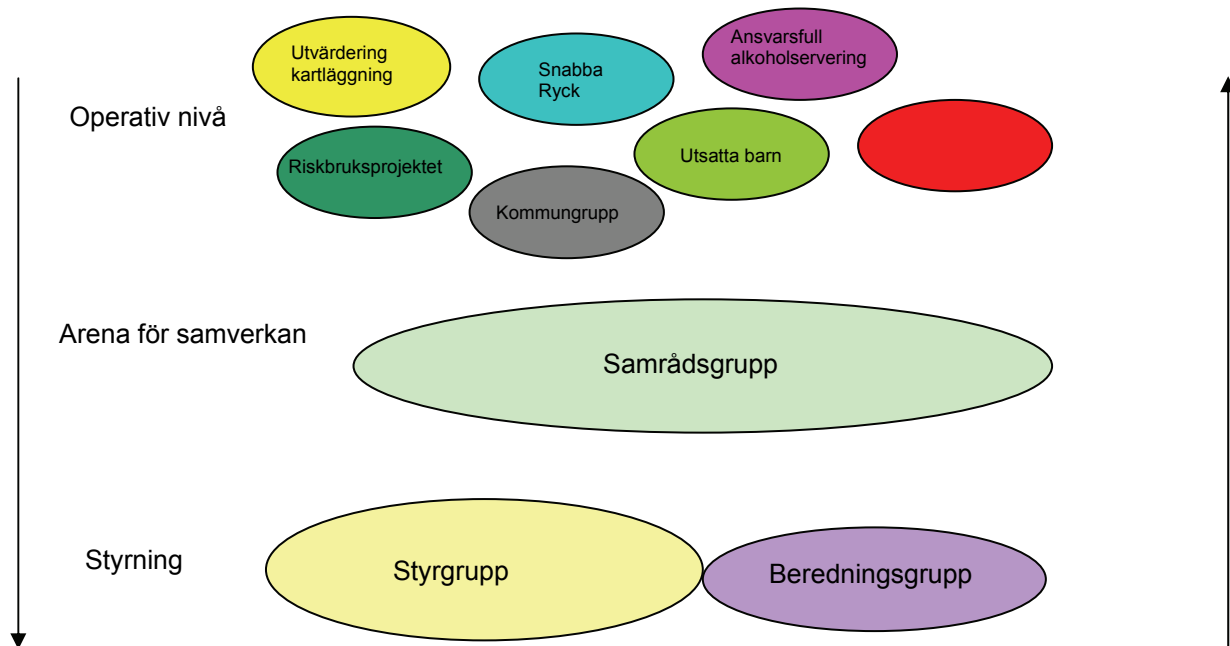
Utvärdering kartläggning

Snabba Ryck

Ansvarsfull alkoholservering

Operativ nivå

Riskbruksprojektet

Utsatta barn

Kommungrupp

Arena för samverkan

Samrådsgrupp

Styrning

Styrgrupp

Beredningsgrupp